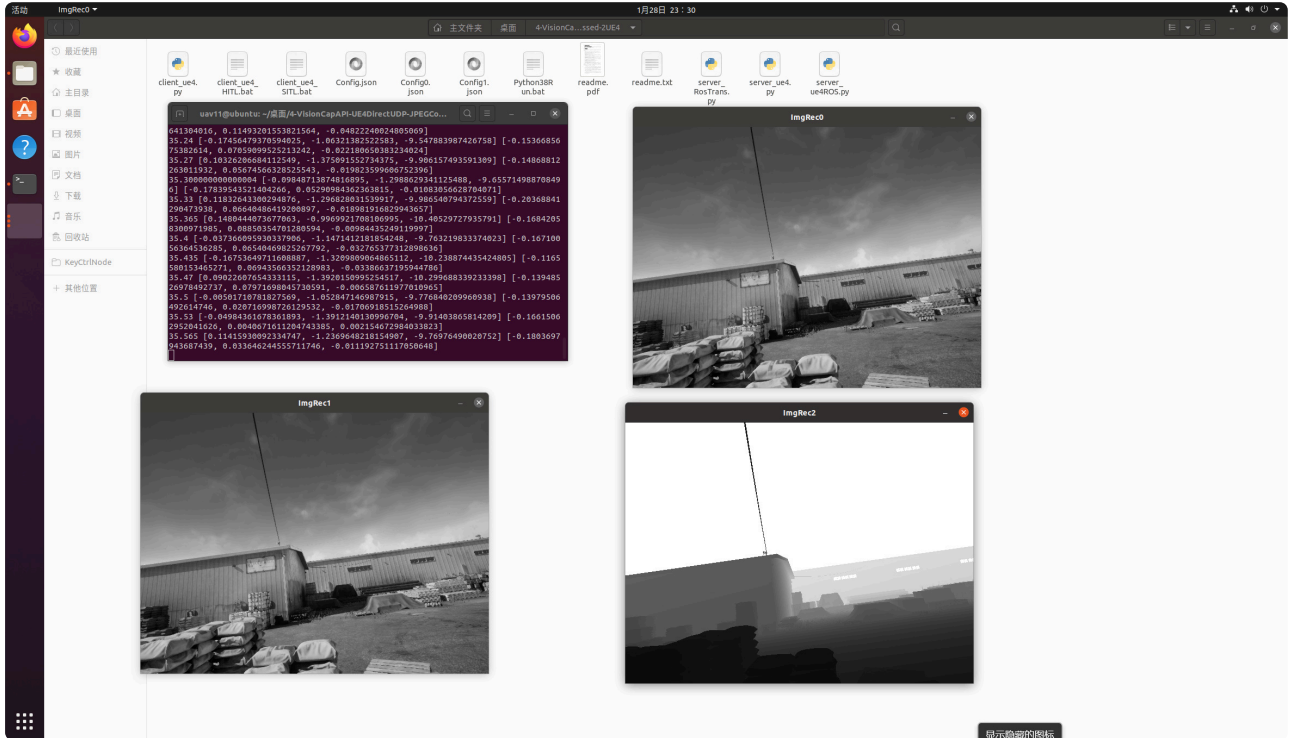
活动 ImgRec0 ▾ 1月28日 23：30

主文件夹 桌面 4-VisionCa...ssed-2UE4

最近使用
收藏
主目录
桌面
视频
图片
文档
下载
音乐
回收站
KeyCtrlNode
其他位置

client_ue4.py client_ue4_HITL.bat client_ue4_SITL.bat Config.json Config0.json Config1.json Python38Run.bat readme.pdf readme.txt server_RosTrans.py server_ue4.py server_ue4ROS.py

uav11@ubuntu: ~/桌面/4-VisionCapAPI-UE4DirectUDP-JPEGCo...

641304016, 0.11493201553821564, -0.04822240024805069]
35.24 [-0.17456479370594025, -1.06321382522583, -9.547883987426758] [-0.1536685675382614, 0.07059099525213242, -0.022180650383234024]
35.27 [0.10326206684112549, -1.375091552734375, -9.906157493591309] [-0.14868812263011932, 0.05674566328525543, -0.019823599606752396]
35.300000000000004 [-0.09848713874816895, -1.2988629341125488, -9.655714988708496] [-0.17839543521404266, 0.05290984362363815, -0.01083056628704071]
35.33 [0.11832643300294876, -1.296828031539917, -9.986540794372559] [-0.20368841290473938, 0.06640486419200897, -0.018981916829943657]
35.365 [0.1480444073677063, -0.9969921708106995, -10.40529727935791] [-0.16842058300971985, 0.08850354701280594, -0.0098443524911997]
35.4 [-0.037360095930337986, -1.1471412181854248, -9.763219833374023] [-0.16710056364536285, 0.06540469825267792, -0.032765377312898636]
35.435 [0.16753649711608887, -1.3209809064865112, -10.238874435424805] [-0.116558015346527l, 0.06943566352128983, -0.0338663719594478б]
35.47 [0.09022607654333115, -1.392015099525451 7, -10.299688339233398] [-0.13948526978492737, 0.07971698045730591, -0.006587611977010965]
35.5 [-0.00501710781827569, -1.052847146987915, -9.776840209960938] [-0.13979506492614746, 0.020716998726129532, -0.01706918515264988]
35.53 [-0.04984361678361893, -1.3912140130996704, -9.91403865814209] [-0.16615062952041626, 0.004067161204743385, 0.002154672984033823]
35.565 [0.11415930092334747, -1.2369648218154907, -9.76976490020752] [-0.1803697943687439, 0.0336462445557117 46, -0.011192751117050648]

ImgRec0
ImgRec1
ImgRec2

显示应用的图标